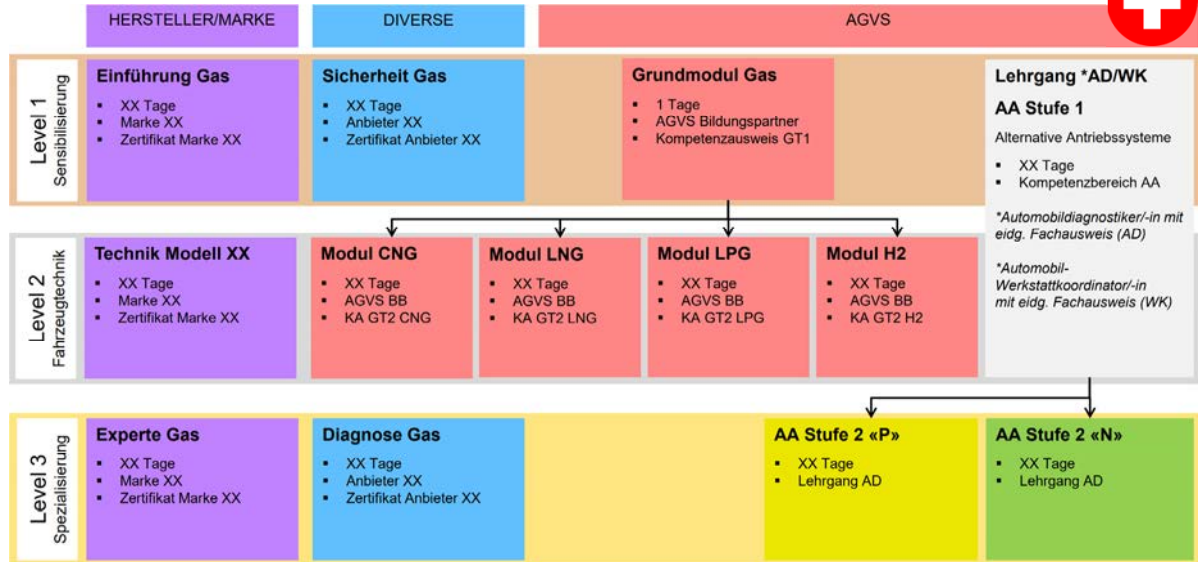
HERSTELLER/MARKE

DIVERSE

AGVS

Level 1
Sensibilisierung

Einführung Gas
- XX Tage
- Marke XX
- Zertifikat Marke XX

Sicherheit Gas
- XX Tage
- Anbieter XX
- Zertifikat Anbieter XX

Grundmodul Gas
- 1 Tage
- AGVS Bildungspartner
- Kompetenzausweis GT1

Lehrgang *AD/WK

AA Stufe 1

Alternative Antriebssysteme
- XX Tage
- Kompetenzbereich AA

*Automobildiagnostiker/-in mit eidg. Fachausweis (AD)

*Automobil-Werkstattkoordinator/-in mit eidg. Fachausweis (WK)

Level 2
Fahrzeugtechnik

Technik Modell XX
- XX Tage
- Marke XX
- Zertifikat Marke XX

Modul CNG
- XX Tage
- AGVS BB
- KA GT2 CNG

Modul LNG
- XX Tage
- AGVS BB
- KA GT2 LNG

Modul LPG
- XX Tage
- AGVS BB
- KA GT2 LPG

Modul H2
- XX Tage
- AGVS BB
- KA GT2 H2

Level 3
Spezialisierung

Experte Gas
- XX Tage
- Marke XX
- Zertifikat Marke XX

Diagnose Gas
- XX Tage
- Anbieter XX
- Zertifikat Anbieter XX

AA Stufe 2 «P»
- XX Tage
- Lehrgang AD

AA Stufe 2 «N»
- XX Tage
- Lehrgang AD